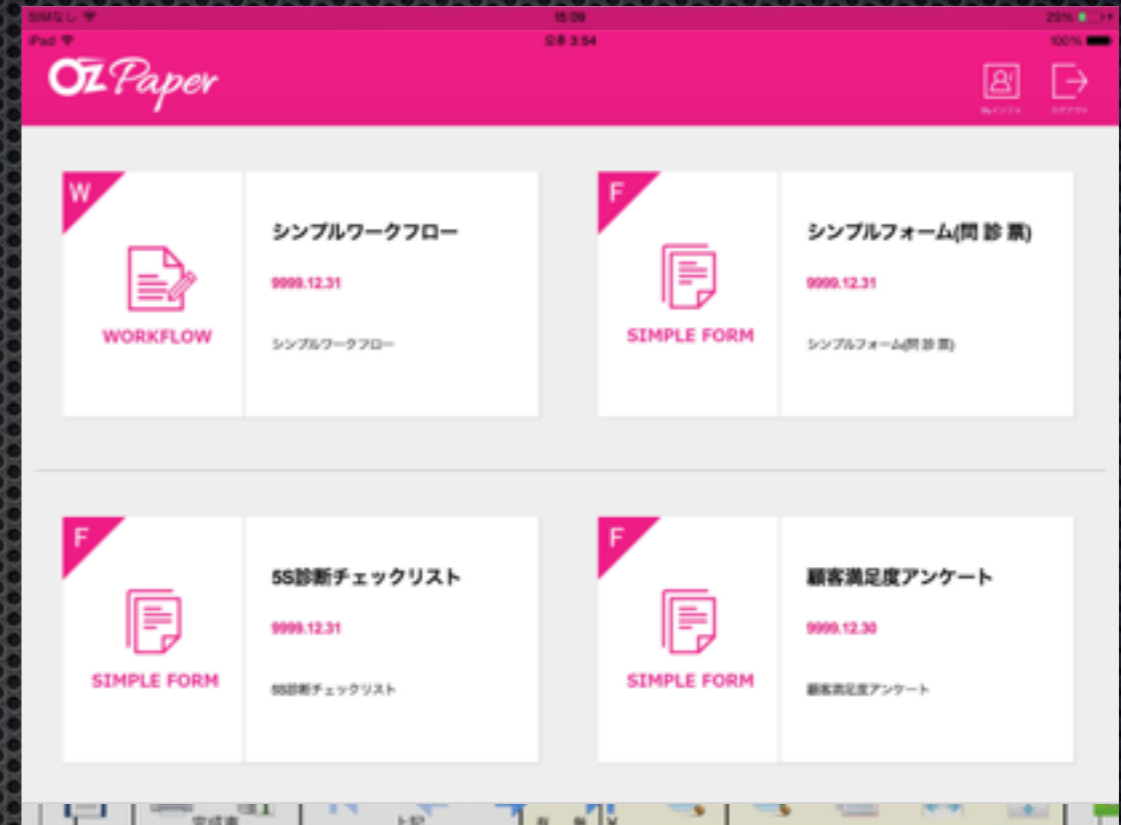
SIMなし 15:09 29%

iPad 午後 3:54 100%

OZ Paper

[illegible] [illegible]

W

WORKFLOW

シンプルワークフロー

9999.12.31

シンプルワークフロー

F

SIMPLE FORM

シンプルフォーム(問 診 票)

9999.12.31

シンプルフォーム(問 診 票)

F

SIMPLE FORM

5S診断チェックリスト

9999.12.31

5S診断チェックリスト

F

SIMPLE FORM

顧客満足度アンケート

9999.12.30

顧客満足度アンケート